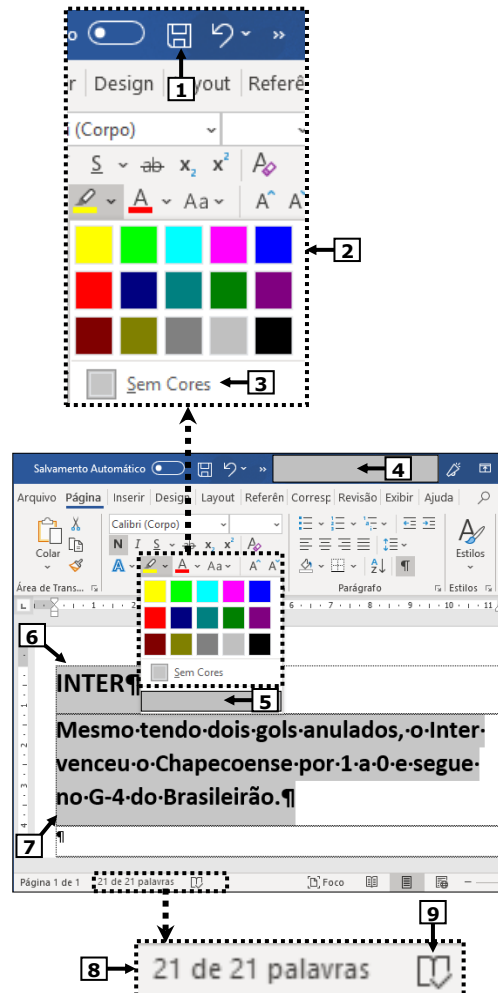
1

Design Layout Referê

(Corpo)

S ab $x_2$ $x^2$

A Aa

2

Sem Cores

3

Salvamento Automático

4

Arquivo Página Inserir Design Layout Referên Corresp Revisão Exibir Ajuda

Colar

Calibri (Corpo)

N I S

Estilos

Área de Trans...

Parágrafo

Estilos

Sem Cores

5

6

INTER¶

Mesmo·tendo·dois·gols·anulados,·o·Inter·venceu·o·Chapecoense·por·1·a·0·e·segue·no·G-4·do·Brasileirão.¶

7

¶

Página 1 de 1 21 de 21 palavras Foco

8

21 de 21 palavras

9